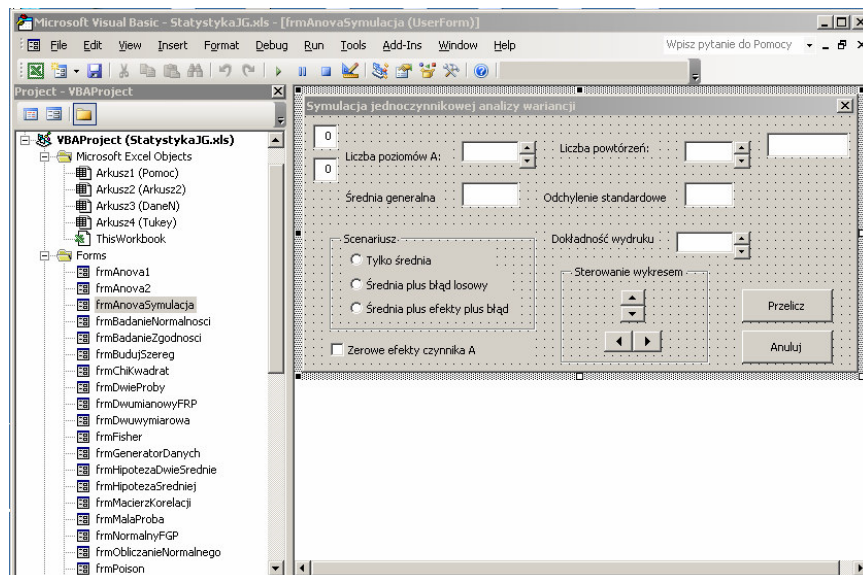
Microsoft Visual Basic - StatystykaJG.xls - [frmAnovaSymulacja (UserForm)]

File Edit View Insert Format Debug Run Tools Add-Ins Window Help

Wpisz pytanie do Pomocy

Project - VBAProject

VBAProject (StatystykaJG.xls)
Microsoft Excel Objects
Arkusz1 (Pomoc)
Arkusz2 (Arkusz2)
Arkusz3 (DaneN)
Arkusz4 (Tukey)
ThisWorkbook
Forms
frmAnova1
frmAnova2
frmAnovaSymulacja
frmBadanieNormalnosci
frmBadanieZgodnosci
frmBudujSzereg
frmChiKwadrat
frmDwieProby
frmDwumianowyFRP
frmDwuwymiarowa
frmFisher
frmGeneratorDanych
frmHipotezaDwieSrednie
frmHipotezaSredniej
frmMacierzKorelacji
frmMalaProba
frmNormalnyFGP
frmObliczanieNormalnego
frmPoison

Symulacja jednoczynnikowej analizy wariancji

0

0

Liczba poziomów A:

Liczba powtórzeń:

Średnia generalna

Odchylenie standardowe

Scenariusz

Tylko średnia

Średnia plus błąd losowy

Średnia plus efekty plus błąd

Dokładność wydruku

Sterowanie wykresem

Przelicz

Anuluj

Zerowe efekty czynnika A